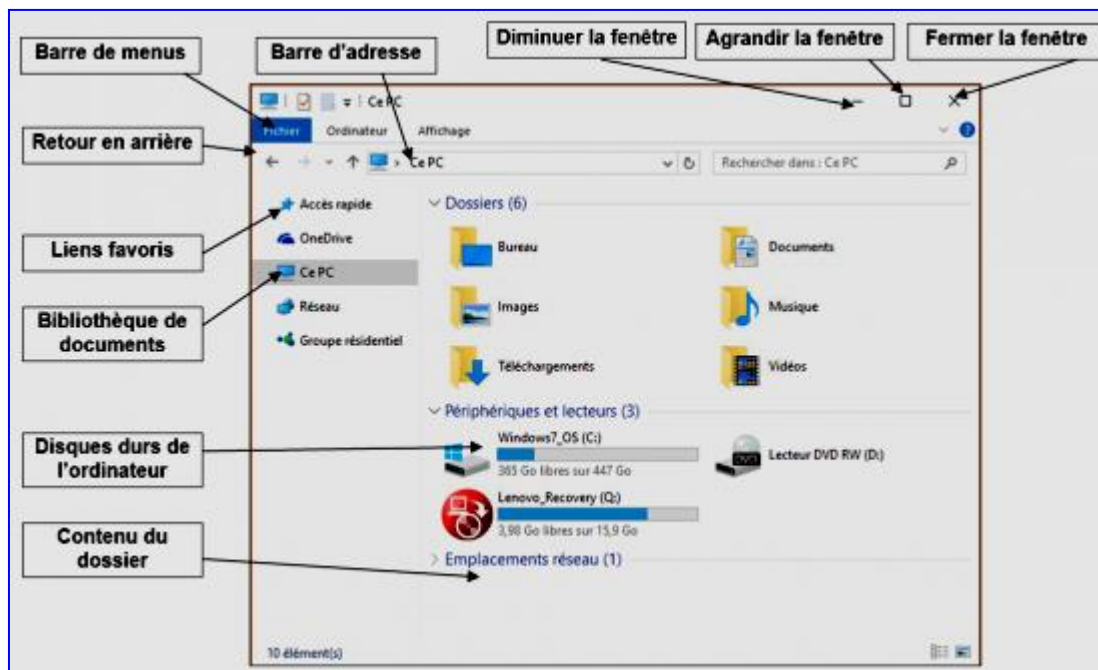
Barre de menus

Barre d'adresse

Diminuer la fenêtre

Agrandir la fenêtre

Fermer la fenêtre

Ce PC

Fichier Ordinateur Affichage

Retour en arrière

Ce PC

Rechercher dans : Ce PC

Accès rapide

OneDrive

Ce PC

Réseau

Groupe résidentiel

Liens favoris

Bibliothèque de documents

Dossiers (6)

Bureau

Documents

Images

Musique

Téléchargements

Vidéos

Périphériques et lecteurs (3)

Disques durs de l'ordinateur

Windows7_OS (C:)

385 Go libres sur 447 Go

Lecteur DVD RW (D:)

Lenovo_Recovery (Q:)

3,98 Go libres sur 15,9 Go

Contenu du dossier

Emplacements réseau (1)

10 élément(s)